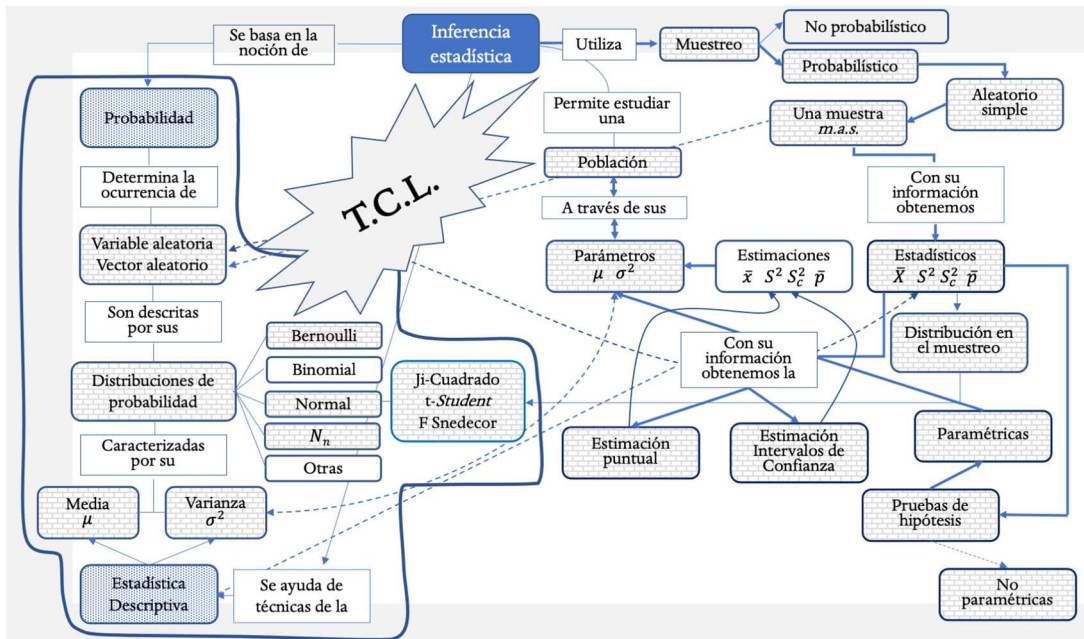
Se basa en la noción de

Inferencia estadística

Utiliza

Muestreo

No probabilístico

Probabilístico

Aleatorio simple

Una muestra *m.a.s.*

Permite estudiar una

Población

A través de sus

Probabilidad

Determina la ocurrencia de

T.C.L.

Variable aleatoria Vector aleatorio

Son descritas por sus

Distribuciones de probabilidad

Bernoulli

Binomial

Normal

$N_n$

Otras

Ji-Cuadrado
t-*Student*
F Snedecor

Caracterizadas por su

Media $\mu$

Varianza $\sigma^2$

Estadística Descriptiva

Se ayuda de técnicas de la

Parámetros $\mu$ $\sigma^2$

Estimaciones $\bar{x}$ $S^2$ $S_c^2$ $\bar{p}$

Con su información obtenemos

Estadísticos $\bar{X}$ $S^2$ $S_c^2$ $\bar{p}$

Distribución en el muestreo

Con su información obtenemos la

Estimación puntual

Estimación Intervalos de Confianza

Paramétricas

Pruebas de hipótesis

No paramétricas